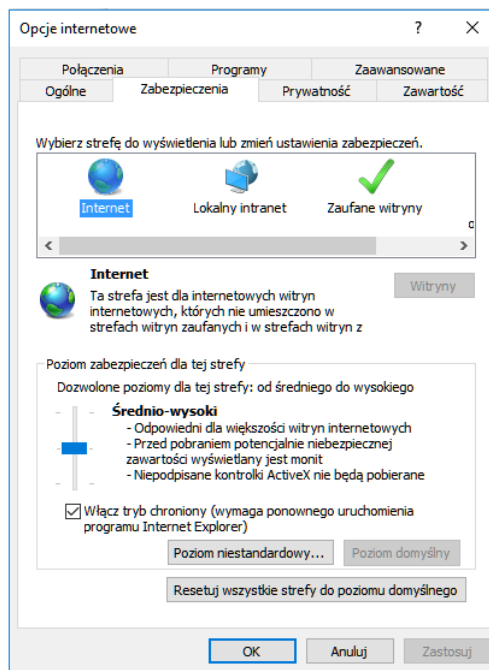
Opcje internetowe ? ✕

Połączenia Programy Zaawansowane
Ogólne Zabezpieczenia Prywatność Zawartość

Wybierz strefę do wyświetlenia lub zmień ustawienia zabezpieczeń.

Internet Lokalny intranet Zaufane witryny

Internet
Ta strefa jest dla internetowych witryn internetowych, których nie umieszczono w strefach witryn zaufanych i w strefach witryn z

Witryny

Poziom zabezpieczeń dla tej strefy
Dozwolone poziomy dla tej strefy: od średniego do wysokiego

Średnio-wysoki
- Odpowiedni dla większości witryn internetowych
- Przed pobraniem potencjalnie niebezpiecznej zawartości wyświetlany jest monit
- Niepodpisane kontrolki ActiveX nie będą pobierane

Włącz tryb chroniony (wymaga ponownego uruchomienia programu Internet Explorer)

Poziom niestandardowy... Poziom domyślny

Resetuj wszystkie strefy do poziomu domyślnego

OK Anuluj Zastosuj